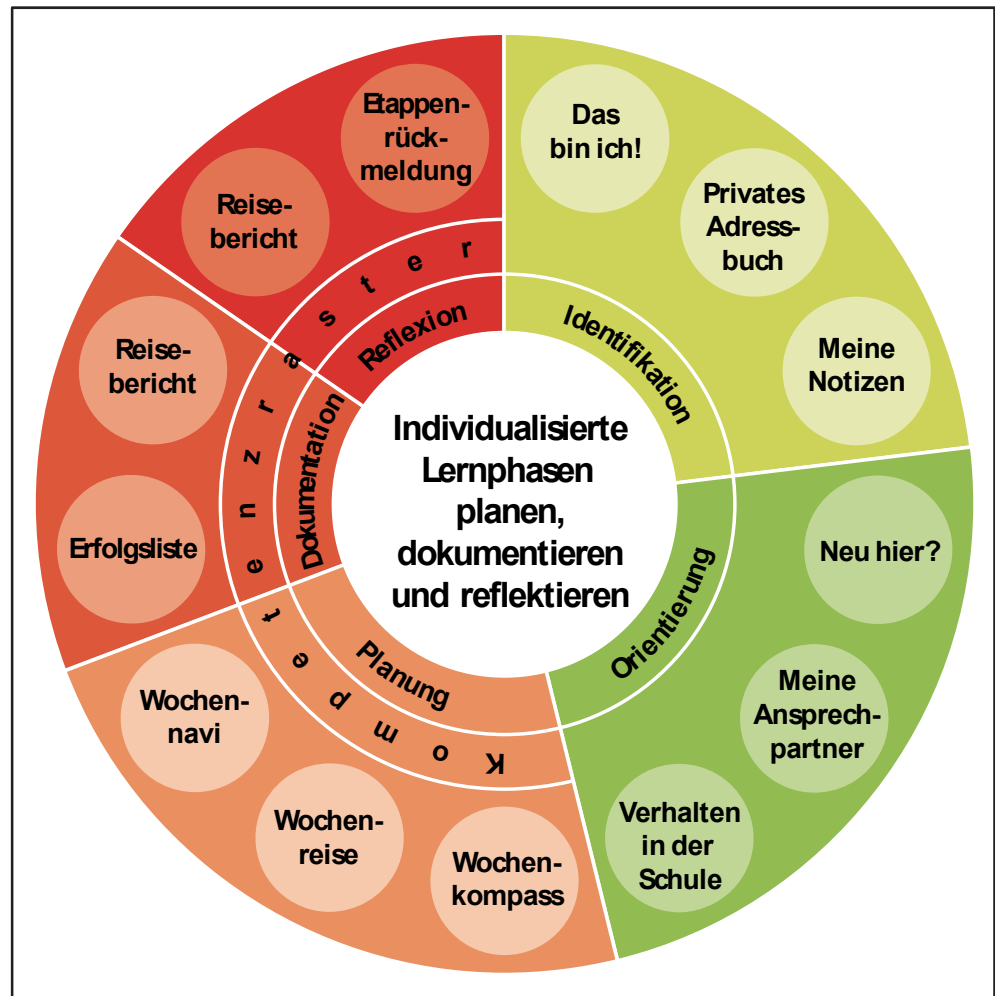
Individualisierte Lernphasen planen, dokumentieren und reflektieren

Identifikation

Das bin ich!

Privates Adressbuch

Meine Notizen

Orientierung

Neu hier?

Meine Ansprechpartner

Verhalten in der Schule

Planung

Wochennavi

Wochenreise

Wochenkompass

Dokumentation

Reisebericht

Erfolgsliste

Reflexion

Reisebericht

Etappenrückmeldung

K o m p e t e n z r a s t e r